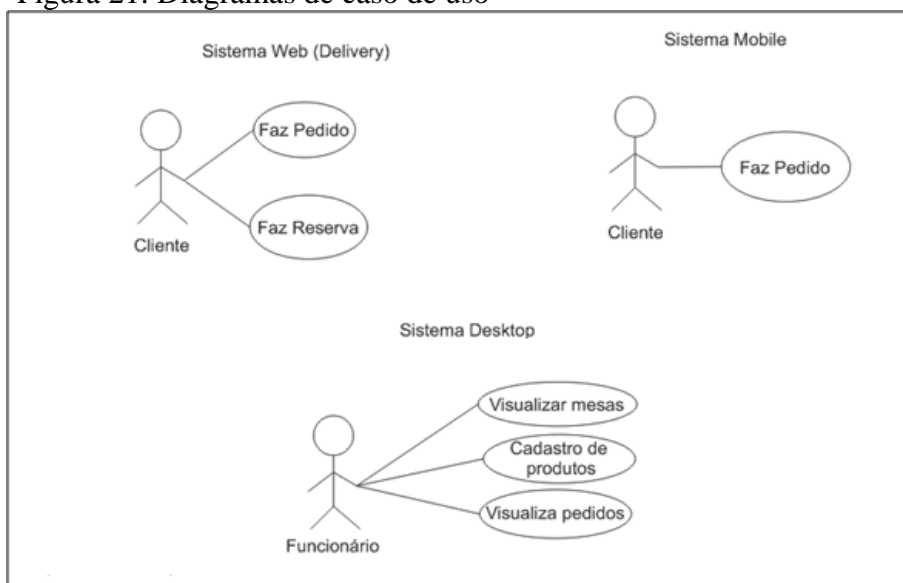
Figura 21: Diagramas de caso de uso

Sistema Web (Delivery)

Faz Pedido

Faz Reserva

Cliente

Sistema Mobile

Faz Pedido

Cliente

Sistema Desktop

Visualizar mesas

Cadastro de produtos

Visualiza pedidos

Funcionário